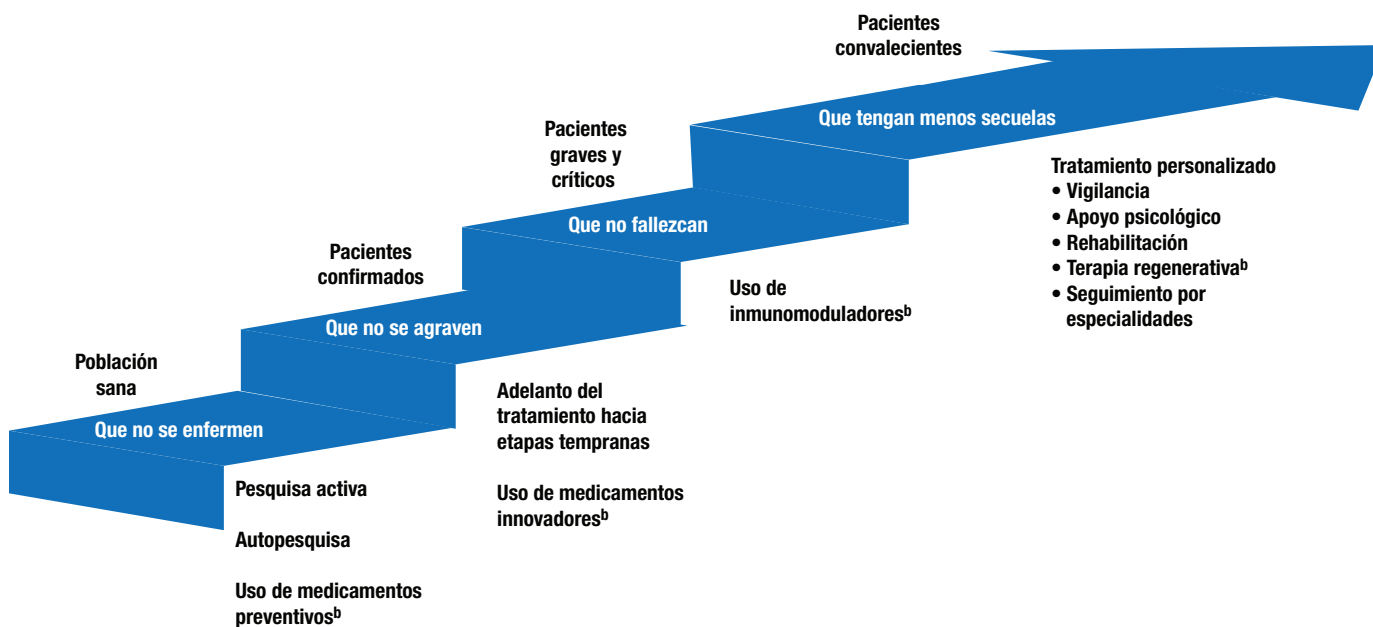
Pacientes convalecientes

Que tengan menos secuelas

Tratamiento personalizado
• Vigilancia
• Apoyo psicológico
• Rehabilitación
• Terapia regenerativa$^{b}$
• Seguimiento por especialidades

Pacientes graves y críticos

Que no fallezcan

Uso de inmunomoduladores$^{b}$

Pacientes confirmados

Que no se agraven

Adelanto del tratamiento hacia etapas tempranas

Uso de medicamentos innovadores$^{b}$

Población sana

Que no se enfermen

Pesquisa activa

Autopesquisa

Uso de medicamentos preventivos$^{b}$